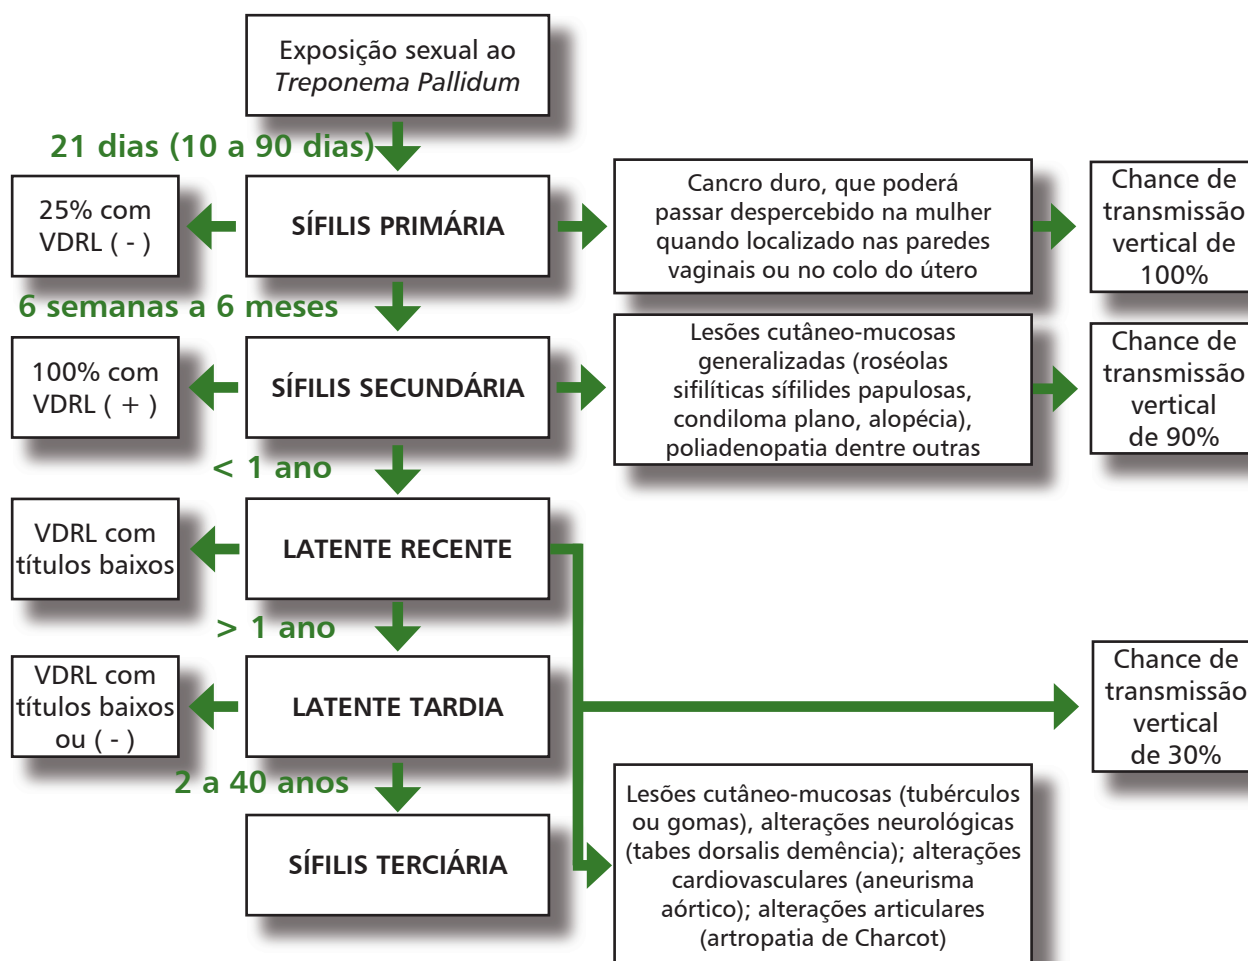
Exposição sexual ao *Treponema Pallidum*

21 dias (10 a 90 dias)

25% com VDRL ( - )

SÍFILIS PRIMÁRIA

Cancro duro, que poderá passar despercebido na mulher quando localizado nas paredes vaginais ou no colo do útero

Chance de transmissão vertical de 100%

6 semanas a 6 meses

100% com VDRL ( + )

SÍFILIS SECUNDÁRIA

Lesões cutâneo-mucosas generalizadas (roséolas sifilíticas sífilides papulosas, condiloma plano, alopécia), poliadenopatia dentre outras

Chance de transmissão vertical de 90%

< 1 ano

VDRL com títulos baixos

LATENTE RECENTE

> 1 ano

VDRL com títulos baixos ou ( - )

LATENTE TARDIA

Chance de transmissão vertical de 30%

2 a 40 anos

SÍFILIS TERCIÁRIA

Lesões cutâneo-mucosas (tubérculos ou gomas), alterações neurológicas (tabes dorsalis demência); alterações cardiovasculares (aneurisma aórtico); alterações articulares (artropatia de Charcot)